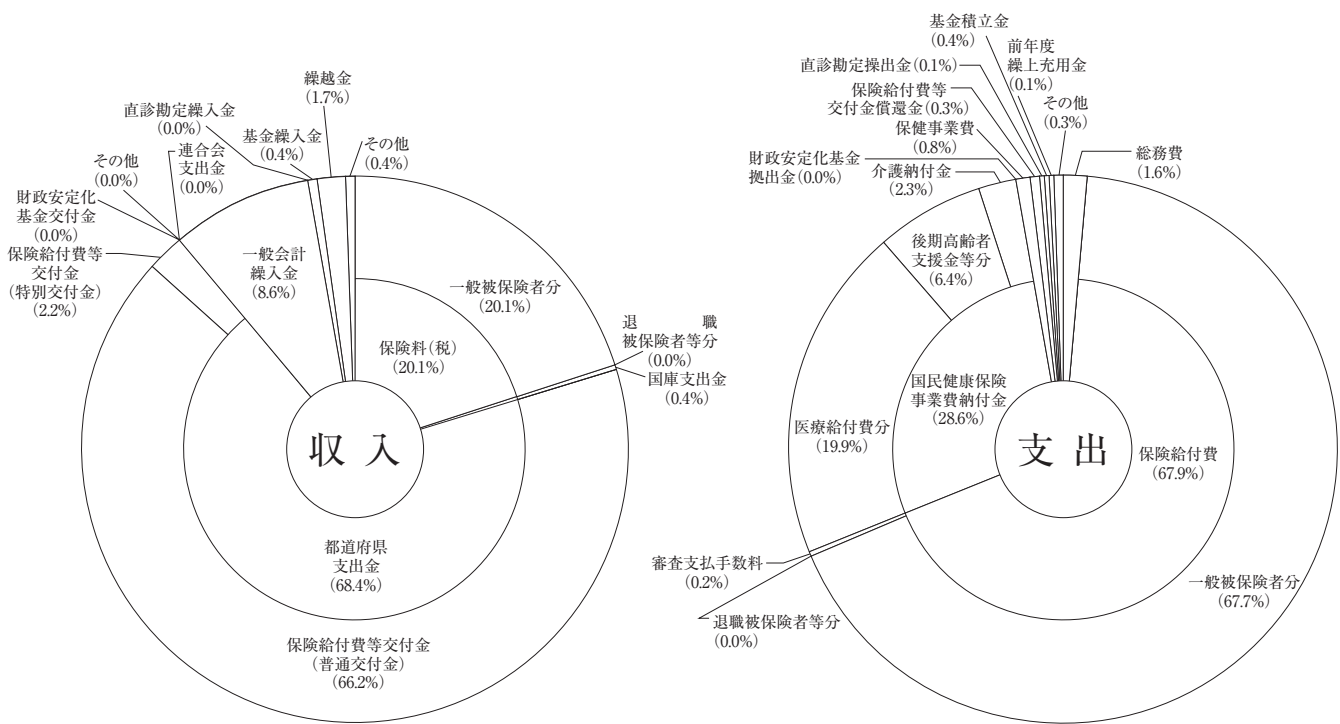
繰越金
(1.7%)

直診勘定繰入金
(0.0%)

基金繰入金
(0.4%)

その他
(0.4%)

その他
(0.0%)

連合会
支出金
(0.0%)

財政安定化
基金交付金
(0.0%)

保険給付費等
交付金
(特別交付金)
(2.2%)

一般会計
繰入金
(8.6%)

一般被保険者分
(20.1%)

保険料(税)
(20.1%)

退職
被保険者等分
(0.0%)

国庫支出金
(0.4%)

収入

都道府県
支出金
(68.4%)

保険給付費等交付金
(普通交付金)
(66.2%)

基金積立金
(0.4%)

前年度
繰上充用金
(0.1%)

直診勘定操出金(0.1%)

保険給付費等
交付金償還金(0.3%)

その他
(0.3%)

保健事業費
(0.8%)

総務費
(1.6%)

財政安定化基金
拠出金(0.0%)

介護納付金
(2.3%)

後期高齢者
支援金等分
(6.4%)

国民健康保険
事業費納付金
(28.6%)

医療給付費分
(19.9%)

支出

保険給付費
(67.9%)

審査支払手数料
(0.2%)

一般被保険者分
(67.7%)

退職被保険者等分
(0.0%)